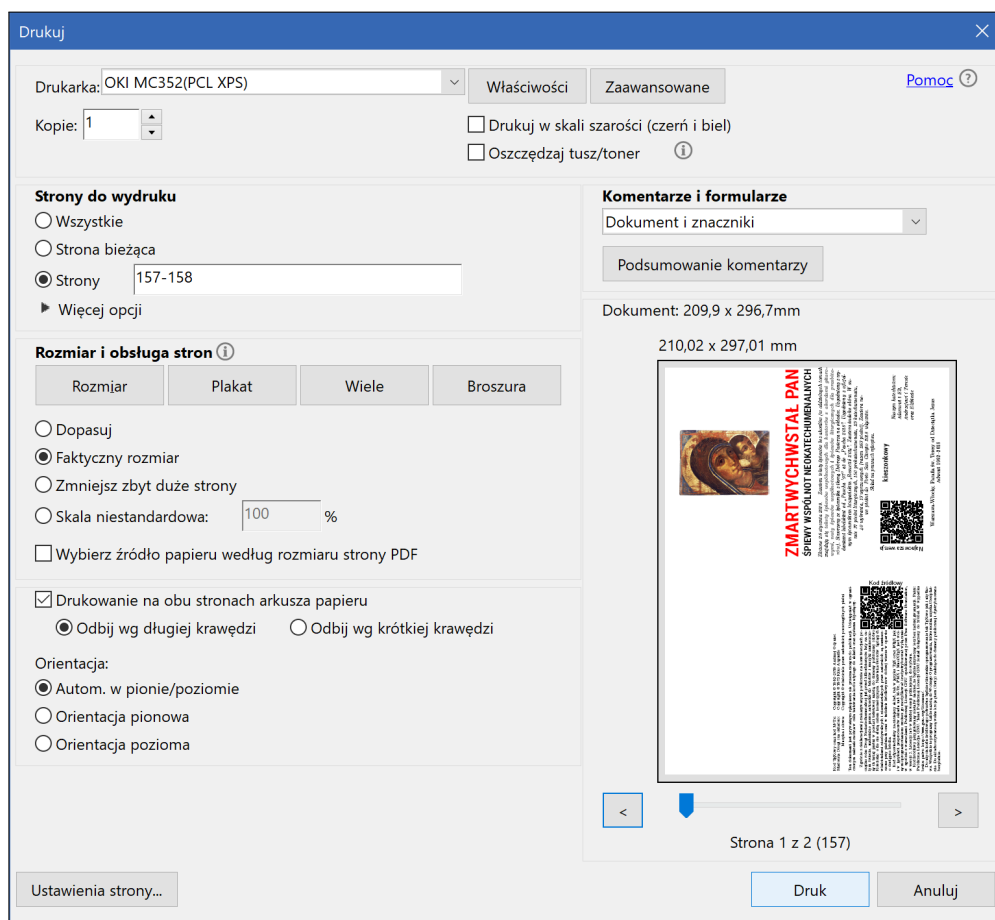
Drukuj

Drukarka: OKI MC352(PCL XPS)
Właściwości
Zaawansowane
Pomoc
Kopie: 1
Drukuj w skali szarości (czerń i biel)
Oszczędzaj tusz/toner

Strony do wydruku
Wszystkie
Strona bieżąca
Strony 157-158
Więcej opcji

Rozmiar i obsługa stron
Rozmiar
Plakat
Wiele
Broszura
Dopasuj
Faktyczny rozmiar
Zmniejsz zbyt duże strony
Skala niestandardowa: 100 %
Wybierz źródło papieru według rozmiaru strony PDF

Drukowanie na obu stronach arkusza papieru
Odbij wg długiej krawędzi
Odbij wg krótkiej krawędzi

Orientacja:
Autom. w pionie/poziomie
Orientacja pionowa
Orientacja pozioma

Komentarze i formularze
Dokument i znaczniki
Podsumowanie komentarzy

Dokument: 209,9 x 296,7mm
210,02 x 297,01 mm

ZMARTWYCHWSTAŁ PAN
ŚPIEWY WSPÓLNOT NEOKATECHUMENALNYCH
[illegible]
Kod źródłowy
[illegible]

<
>
Strona 1 z 2 (157)

Ustawienia strony...
Druk
Anuluj